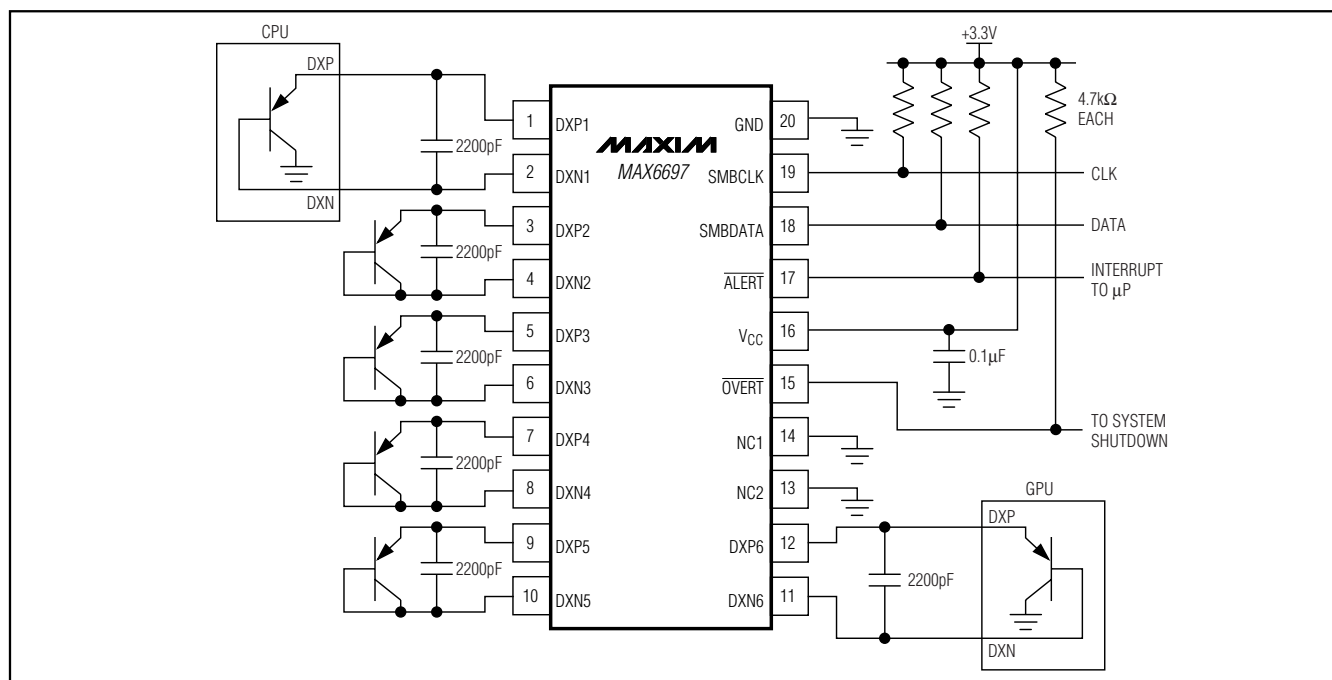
CPU
DXP
DXN
2200pF
2200pF
2200pF
2200pF
2200pF
1 DXP1
2 DXN1
3 DXP2
4 DXN2
5 DXP3
6 DXN3
7 DXP4
8 DXN4
9 DXP5
10 DXN5
MAXIM
MAX6697
GND 20
SMBCLK 19
SMBDATA 18
$\overline{ALERT}$ 17
$V_{CC}$ 16
$\overline{OVERT}$ 15
NC1 14
NC2 13
DXP6 12
DXN6 11
+3.3V
4.7kΩ EACH
CLK
DATA
INTERRUPT TO μP
0.1μF
TO SYSTEM SHUTDOWN
GPU
DXP
DXN
2200pF